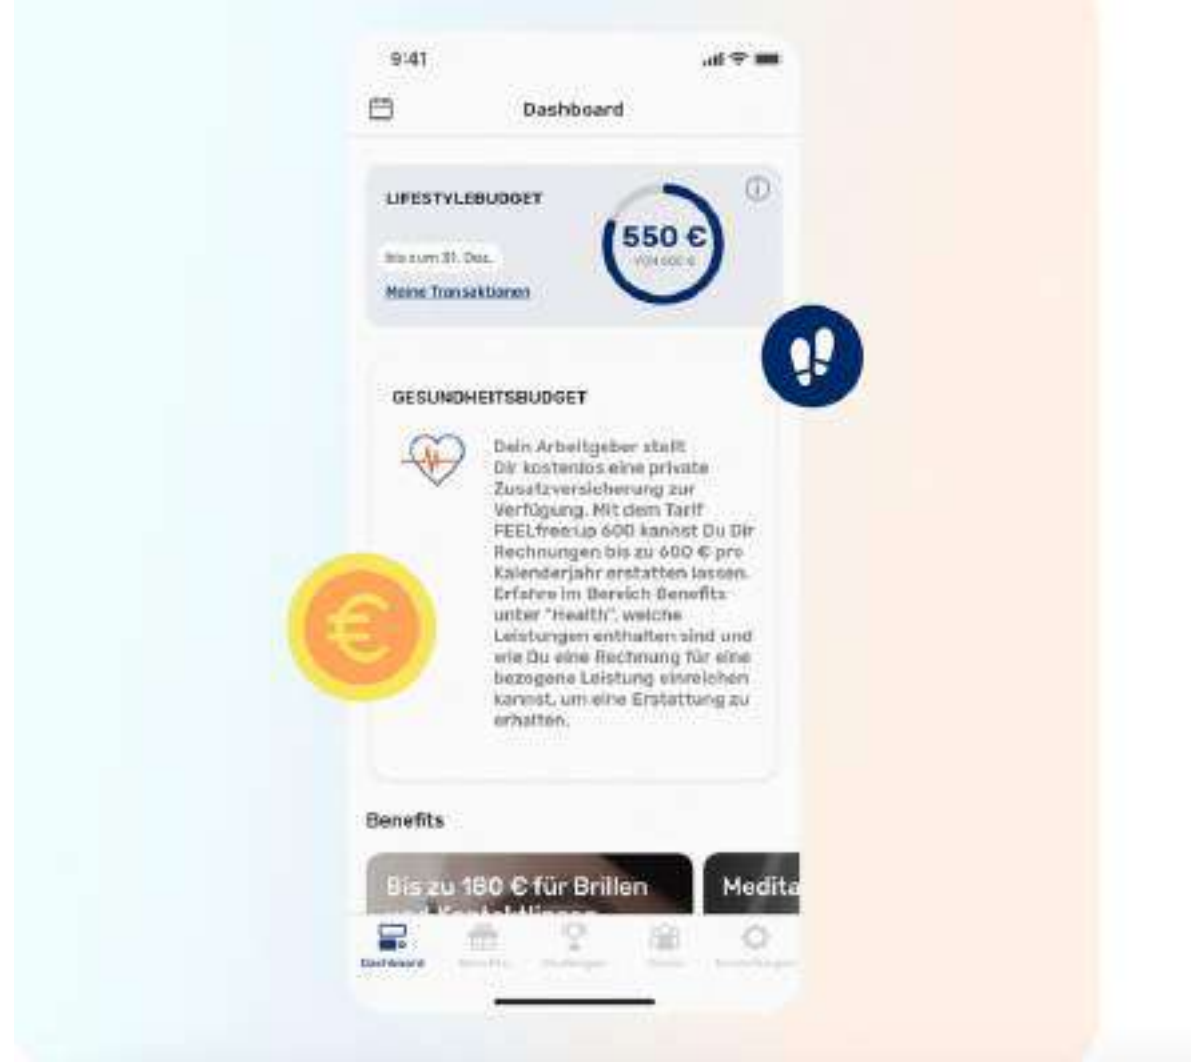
9:41

Dashboard

LIFESTYLEBUDGET

Bis zum 31. Dez.

Meine Transaktionen

550 €

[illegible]

GESUNDHEITSBUDGET

Dein Arbeitgeber stellt Dir kostenlos eine private Zusatzversicherung zur Verfügung. Mit dem Tarif FEELfree.up 600 kannst Du Dir Rechnungen bis zu 600 € pro Kalenderjahr erstatten lassen. Erfahre im Bereich Benefits unter "Health", welche Leistungen enthalten sind und wie Du eine Rechnung für eine bezogene Leistung einreichen kannst, um eine Erstattung zu erhalten.

Benefits

Bis zu 160 € für Brillen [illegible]

Medita

Dashboard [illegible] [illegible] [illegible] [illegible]